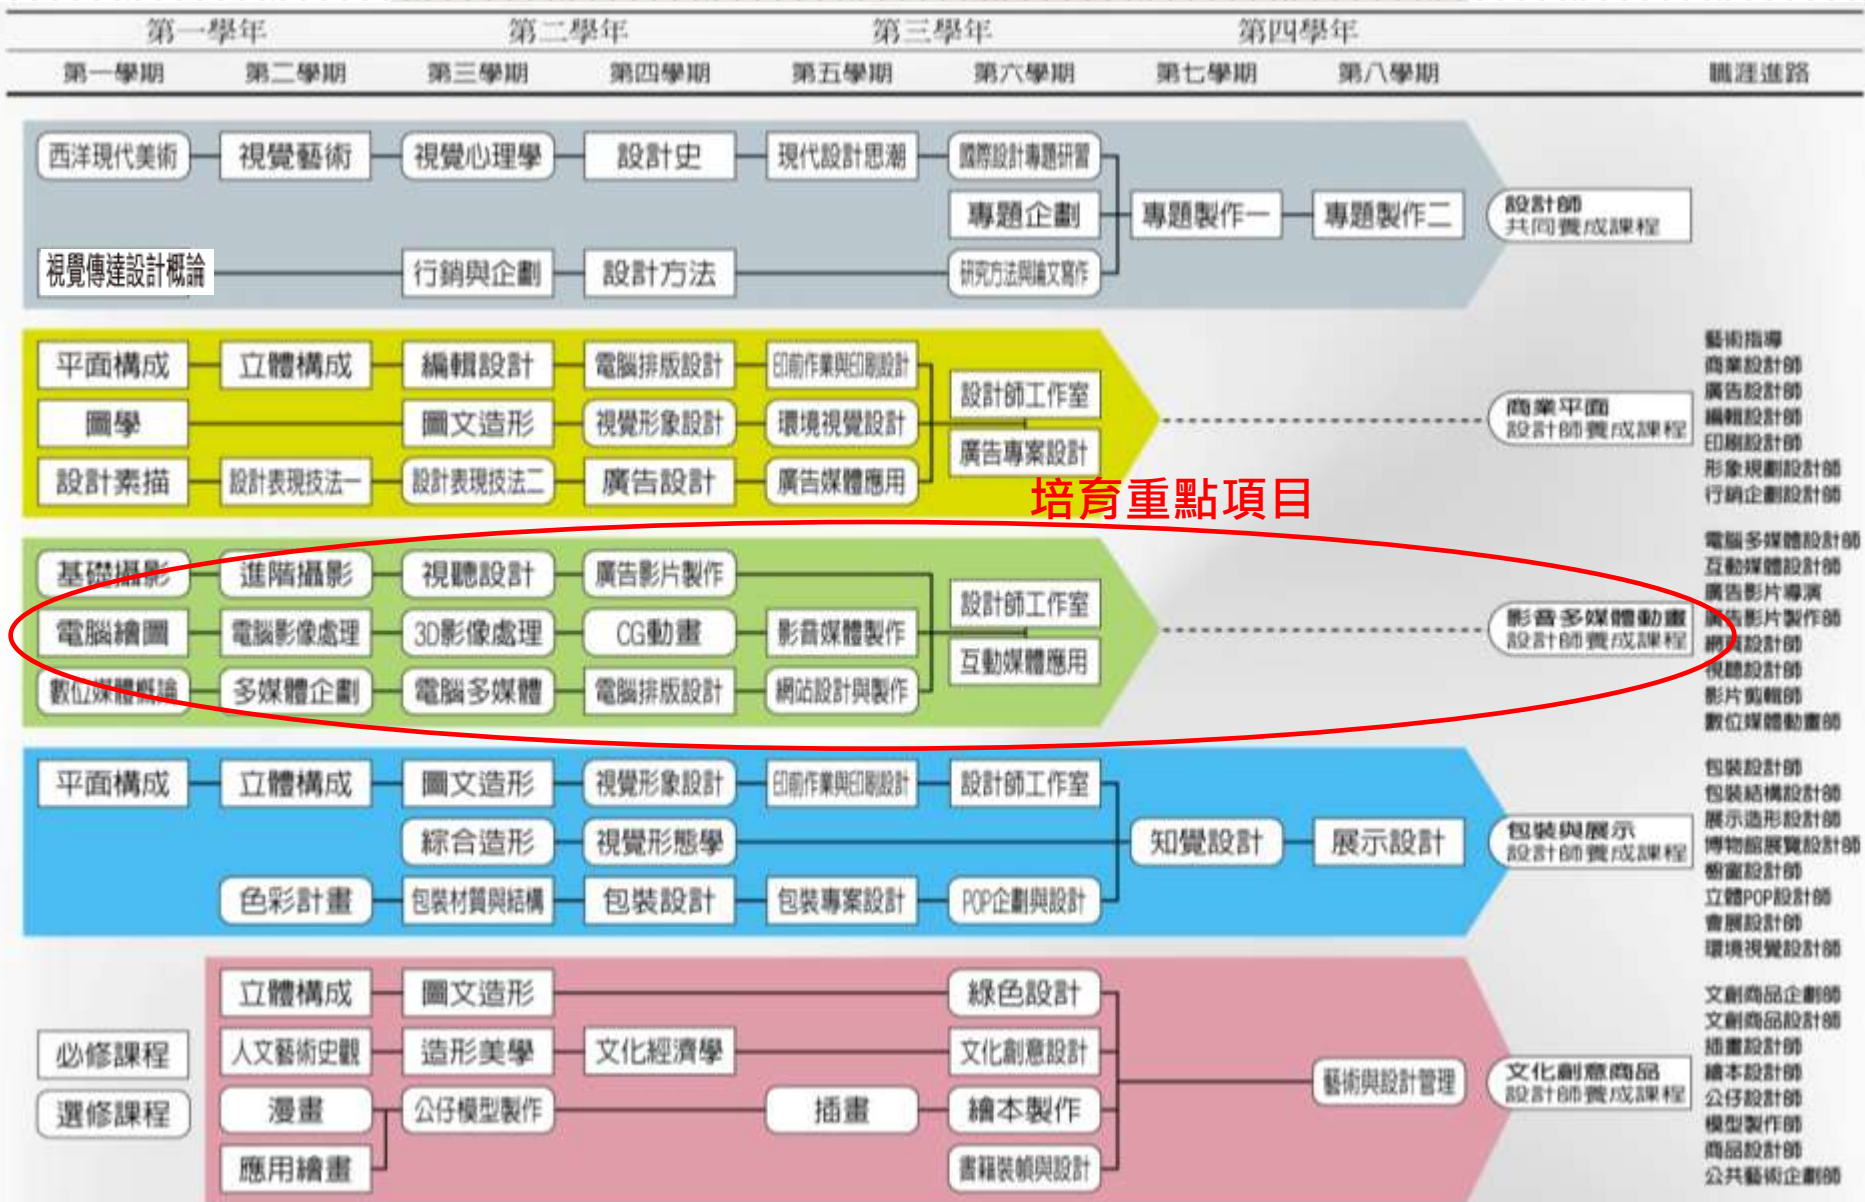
第一學年 第二學年 第三學年 第四學年

第一學期 第二學期 第三學期 第四學期 第五學期 第六學期 第七學期 第八學期 職涯進路

西洋現代美術 視覺藝術 視覺心理學 設計史 現代設計思潮 國際設計專題研習
專題企劃 專題製作一 專題製作二
視覺傳達設計概論 行銷與企劃 設計方法 研究方法與論文寫作
設計師共同養成課程

平面構成 立體構成 編輯設計 電腦排版設計 印前作業與印刷設計
圖學 圖文造形 視覺形象設計 環境視覺設計 設計師工作室
設計素描 設計表現技法一 設計表現技法二 廣告設計 廣告媒體應用 廣告專案設計
商業平面設計師養成課程
藝術指導 商業設計師 廣告設計師 編輯設計師 印刷設計師 形象規劃設計師 行銷企劃設計師

培育重點項目

基礎攝影 進階攝影 視聽設計 廣告影片製作
電腦繪圖 電腦影像處理 3D影像處理 CG動畫 影音媒體製作 設計師工作室
數位媒體概論 多媒體企劃 電腦多媒體 電腦排版設計 網站設計與製作 互動媒體應用
影音多媒體動畫設計師養成課程
電腦多媒體設計師 互動媒體設計師 廣告影片導演 廣告影片製作師 網頁設計師 視聽設計師 影片剪輯師 數位媒體動畫師

平面構成 立體構成 圖文造形 視覺形象設計 印前作業與印刷設計 設計師工作室
綜合造形 視覺形態學 知覺設計 展示設計
色彩計畫 包裝材質與結構 包裝設計 包裝專案設計 POP企劃與設計
包裝與展示設計師養成課程
包裝設計師 包裝結構設計師 展示造形設計師 博物館展覽設計師 櫥窗設計師 立體POP設計師 會展設計師 環境視覺設計師

立體構成 圖文造形 綠色設計
必修課程 人文藝術史觀 造形美學 文化經濟學 文化創意設計
選修課程 漫畫 公仔模型製作 插畫 繪本製作 藝術與設計管理
應用繪畫 書籍裝幀與設計
文化創意商品設計師養成課程
文創商品企劃師 文創商品設計師 插畫設計師 繪本設計師 公仔設計師 模型製作師 商品設計師 公共藝術企劃師